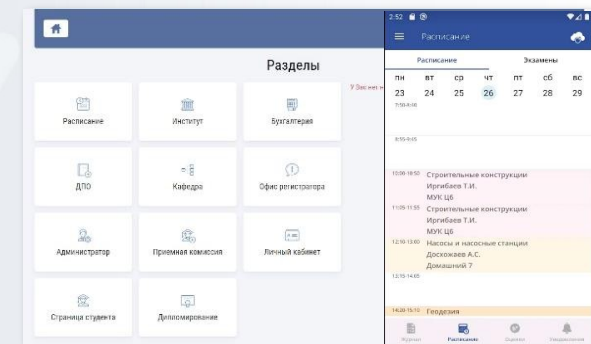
Разделы

У Вас нет

Расписание

Институт

Бухгалтерия

ДПО

Кафедра

Офис регистратора

Администратор

Приемная комиссия

Личный кабинет

Страница студента

Дипломирование

2:52

Расписание

Расписание

Экзамены

| пн | вт | ср | чт | пт | сб | вс |
|---|---|---|---|---|---|---|
| 23 | 24 | 25 | 26 | 27 | 28 | 29 |

7:50-9:00

8:55-9:45

10:00-10:50 Строительные конструкции
Иргибаев Т.И.
МУК Ц6

11:05-11:55 Строительные конструкции
Иргибаев Т.И.
МУК Ц6

12:10-13:00 Насосы и насосные станции
Доскожаев А.С.
Домашний 7

13:15-14:05

14:20-15:10 Геодезия

Журнал

Расписание

Оценки

Уведомления